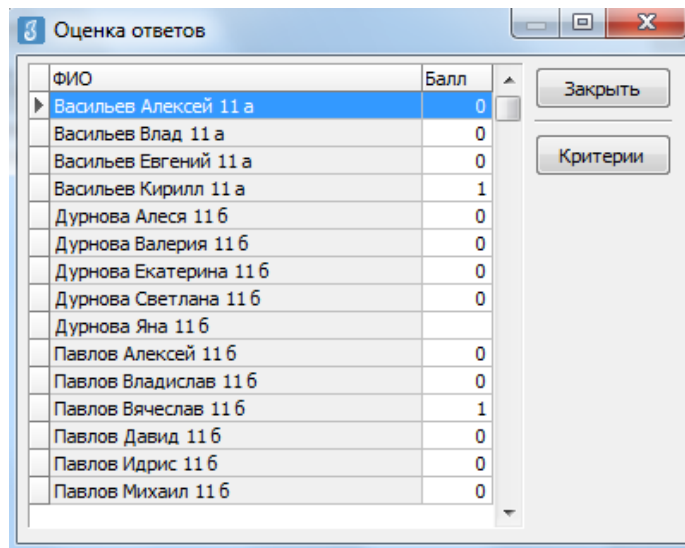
Оценка ответов

| ФИО | Балл |
|---|---|
| Васильев Алексей 11 а | 0 |
| Васильев Влад 11 а | 0 |
| Васильев Евгений 11 а | 0 |
| Васильев Кирилл 11 а | 1 |
| Дурнова Алеся 11 б | 0 |
| Дурнова Валерия 11 б | 0 |
| Дурнова Екатерина 11 б | 0 |
| Дурнова Светлана 11 б | 0 |
| Дурнова Яна 11 б | |
| Павлов Алексей 11 б | 0 |
| Павлов Владислав 11 б | 0 |
| Павлов Вячеслав 11 б | 1 |
| Павлов Давид 11 б | 0 |
| Павлов Идрис 11 б | 0 |
| Павлов Михаил 11 б | 0 |

Закрыть

Критерии